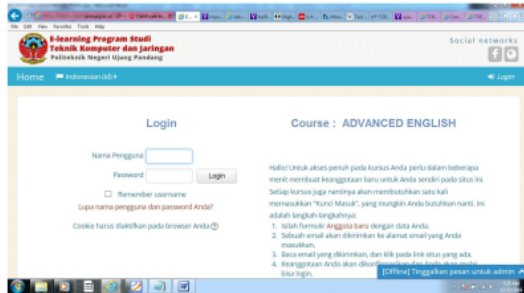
E-learning Program Studi
Teknik Komputer dan Jaringan
Politeknik Negeri Ujung Pandang

Social networks

Home Indonesian (id)

Login

Login

Nama Pengguna
Password
Login
Remember username
Lupa nama pengguna dan password Anda?
Cookie harus diaktifkan pada browser Anda

Course : ADVANCED ENGLISH

Halo! Untuk akses penuh pada kursus Anda perlu dalam beberapa menit membuat keanggotaan baru untuk Anda sendiri pada situs ini. Setiap kursus juga nantinya akan membutuhkan satu kali memasukkan "Kunci Masuk", yang mungkin Anda butuhkan nanti. Ini adalah langkah-langkahnya:

1. Isilah formulir Anggota baru dengan data Anda.
2. Sebuah email akan dikirimkan ke alamat email yang Anda masukkan.
3. Baca email yang dikirimkan, dan klik pada link situs yang ada.
4. Keanggotaan Anda akan dikonfirmasikan dan Anda akan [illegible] bisa login.

[Offline] Tinggalkan pesan untuk admin